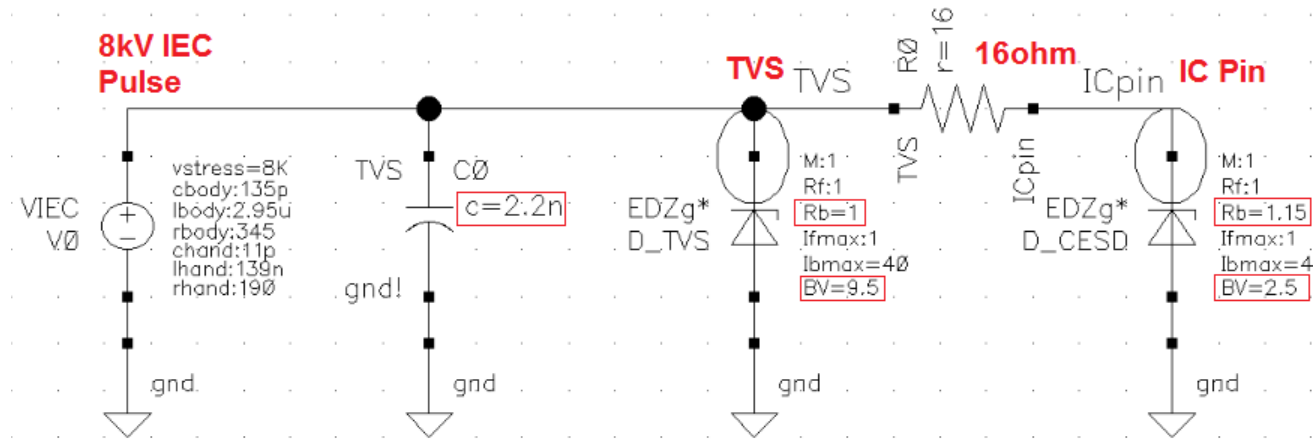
8kV IEC Pulse

VIEC
VØ

vstress=8K
cbody:135p
lbody:2.95u
rbody:345
chand:11p
lhand:139n
rhand:19Ø

gnd

TVS
CØ
c=2.2n
gnd!
gnd

TVS
TVS
EDZg*
D_TVS
M:1
Rf:1
Rb=1
Ifmax:1
Ibmax=4Ø
BV=9.5
gnd

RØ
r=16
16ohm
TVS
ICpin

ICpin
IC Pin
EDZg*
D_CESD
M:1
Rf:1
Rb=1.15
Ifmax:1
Ibmax=4
BV=2.5
gnd